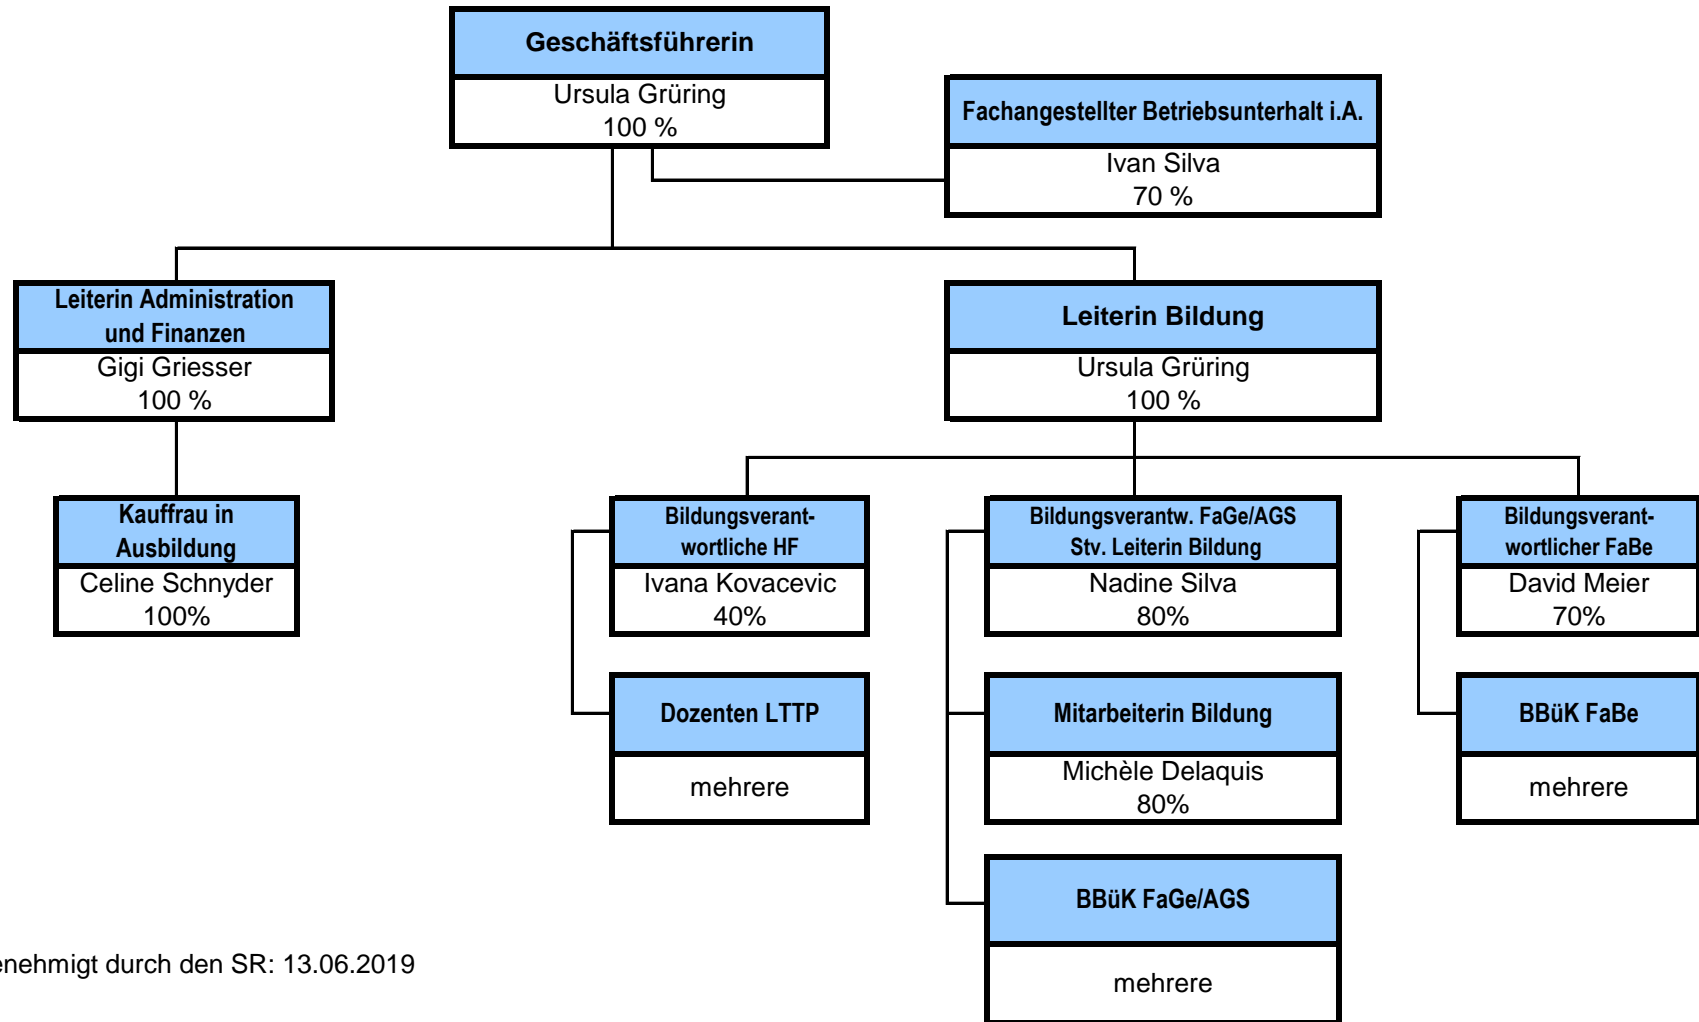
Geschäftsführerin
Ursula Grüring
100 %

Fachangestellter Betriebsunterhalt i.A.
Ivan Silva
70 %

Leiterin Administration und Finanzen
Gigi Griesser
100 %

Leiterin Bildung
Ursula Grüring
100 %

Kauffrau in Ausbildung
Celine Schnyder
100%

Bildungsverantwortliche HF
Ivana Kovacevic
40%

Bildungsverantw. FaGe/AGS
Stv. Leiterin Bildung
Nadine Silva
80%

Bildungsverantwortlicher FaBe
David Meier
70%

Dozenten LTTP
mehrere

Mitarbeiterin Bildung
Michèle Delaquis
80%

BBüK FaBe
mehrere

BBüK FaGe/AGS
mehrere

enehmigt durch den SR: 13.06.2019